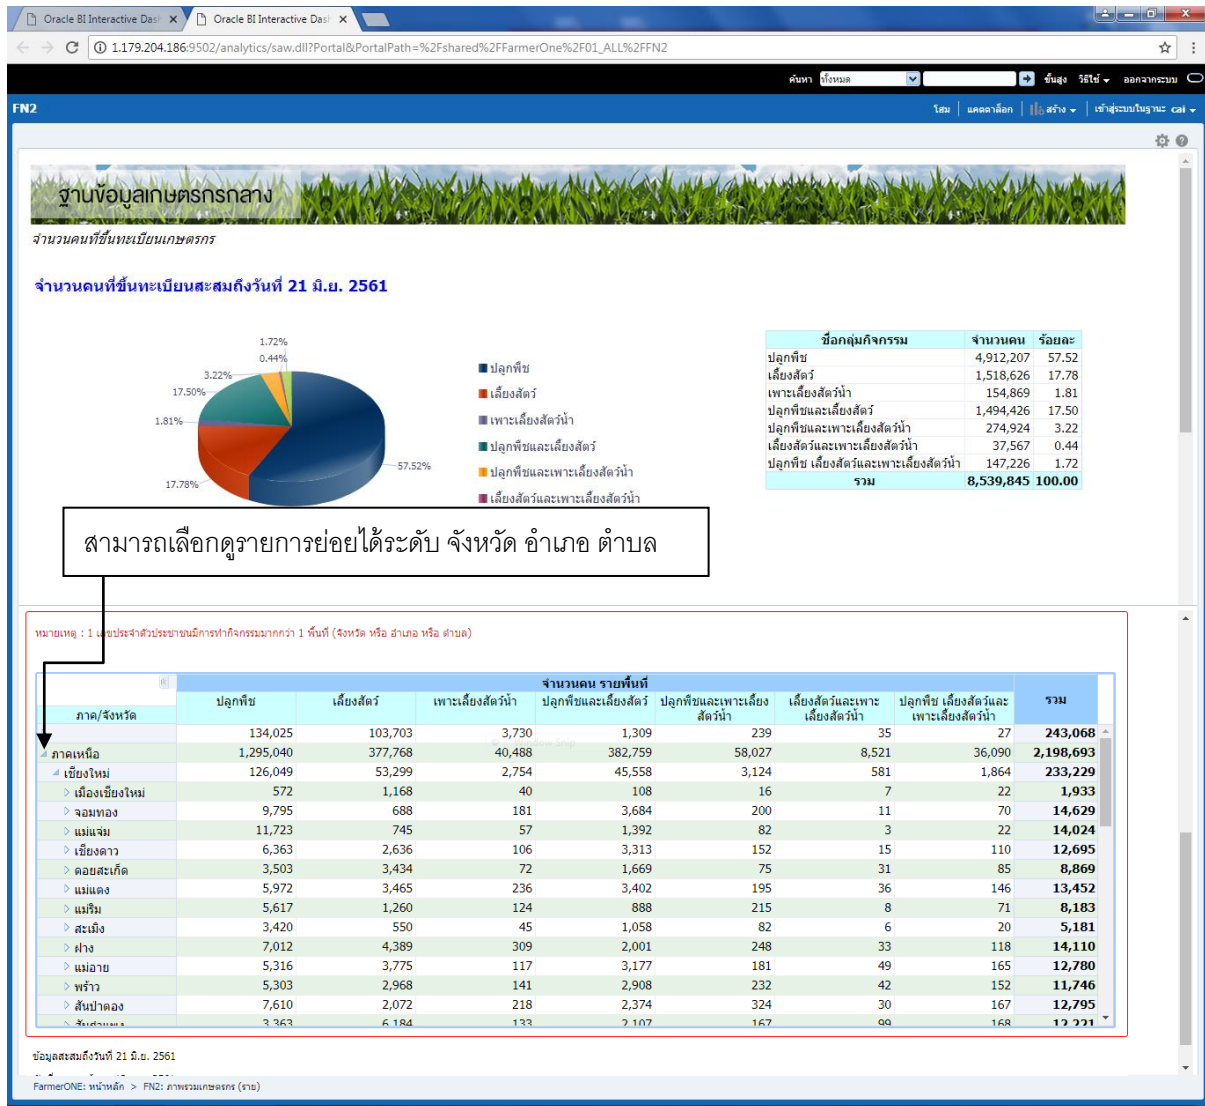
Oracle BI Interactive Dash × Oracle BI Interactive Dash ×

1.179.204.186:9502/analytics/saw.dll?Portal&PortalPath=%2Fshared%2FFarmerOne%2F01_ALL%2FFN2

ค้นหา ทั้งหมด ขั้นสูง วิธีใช้ ออกจากระบบ

FN2

โฮม | แคตตาล็อก | สร้าง | เข้าสู่ระบบในฐานะ cai

ฐานข้อมูลเกษตรกรกลาง

จำนวนคนที่ขึ้นทะเบียนเกษตรกร

จำนวนคนที่ขึ้นทะเบียนสะสมถึงวันที่ 21 มิ.ย. 2561

1.72%
0.44%
3.22%
17.50%
1.81%
17.78%
57.52%

ปลูกพืช
เลี้ยงสัตว์
เพาะเลี้ยงสัตว์น้ำ
ปลูกพืชและเลี้ยงสัตว์
ปลูกพืชและเพาะเลี้ยงสัตว์น้ำ
เลี้ยงสัตว์และเพาะเลี้ยงสัตว์น้ำ

| ชื่อกลุ่มกิจกรรม | จำนวนคน | ร้อยละ |
|---|---|---|
| ปลูกพืช | 4,912,207 | 57.52 |
| เลี้ยงสัตว์ | 1,518,626 | 17.78 |
| เพาะเลี้ยงสัตว์น้ำ | 154,869 | 1.81 |
| ปลูกพืชและเลี้ยงสัตว์ | 1,494,426 | 17.50 |
| ปลูกพืชและเพาะเลี้ยงสัตว์น้ำ | 274,924 | 3.22 |
| เลี้ยงสัตว์และเพาะเลี้ยงสัตว์น้ำ | 37,567 | 0.44 |
| ปลูกพืช เลี้ยงสัตว์และเพาะเลี้ยงสัตว์น้ำ | 147,226 | 1.72 |
| รวม | 8,539,845 | 100.00 |

สามารถเลือกดูรายการย่อยได้ระดับ จังหวัด อำเภอ ตำบล

หมายเหตุ : 1 เลขประจำตัวประชาชนมีการทำกิจกรรมมากกว่า 1 พื้นที่ (จังหวัด หรือ อำเภอ หรือ ตำบล)

| ภาค/จังหวัด | ปลูกพืช | เลี้ยงสัตว์ | เพาะเลี้ยงสัตว์น้ำ | ปลูกพืชและเลี้ยงสัตว์ | ปลูกพืชและเพาะเลี้ยงสัตว์น้ำ | เลี้ยงสัตว์และเพาะเลี้ยงสัตว์น้ำ | ปลูกพืช เลี้ยงสัตว์และเพาะเลี้ยงสัตว์น้ำ | รวม |
|---|---|---|---|---|---|---|---|---|
| | จำนวนคน รายพื้นที่ | | | | | | | |
| | 134,025 | 103,703 | 3,730 | 1,309 | 239 | 35 | 27 | 243,068 |
| ภาคเหนือ | 1,295,040 | 377,768 | 40,488 | 382,759 | 58,027 | 8,521 | 36,090 | 2,198,693 |
| เชียงใหม่ | 126,049 | 53,299 | 2,754 | 45,558 | 3,124 | 581 | 1,864 | 233,229 |
| เมืองเชียงใหม่ | 572 | 1,168 | 40 | 108 | 16 | 7 | 22 | 1,933 |
| จอมทอง | 9,795 | 688 | 181 | 3,684 | 200 | 11 | 70 | 14,629 |
| แม่แจ่ม | 11,723 | 745 | 57 | 1,392 | 82 | 3 | 22 | 14,024 |
| เชียงดาว | 6,363 | 2,636 | 106 | 3,313 | 152 | 15 | 110 | 12,695 |
| ดอยสะเก็ด | 3,503 | 3,434 | 72 | 1,669 | 75 | 31 | 85 | 8,869 |
| แม่แตง | 5,972 | 3,465 | 236 | 3,402 | 195 | 36 | 146 | 13,452 |
| แม่ริม | 5,617 | 1,260 | 124 | 888 | 215 | 8 | 71 | 8,183 |
| สะเมิง | 3,420 | 550 | 45 | 1,058 | 82 | 6 | 20 | 5,181 |
| ฝาง | 7,012 | 4,389 | 309 | 2,001 | 248 | 33 | 118 | 14,110 |
| แม่อาย | 5,316 | 3,775 | 117 | 3,177 | 181 | 49 | 165 | 12,780 |
| พร้าว | 5,303 | 2,968 | 141 | 2,908 | 232 | 42 | 152 | 11,746 |
| สันป่าตอง | 7,610 | 2,072 | 218 | 2,374 | 324 | 30 | 167 | 12,795 |
| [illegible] | 3,363 | 6,184 | 133 | 2,107 | 167 | 99 | 168 | 12,221 |

ข้อมูลสะสมถึงวันที่ 21 มิ.ย. 2561

FarmerONE: หน้าหลัก > FN2: ภาพรวมเกษตรกร (ราย)